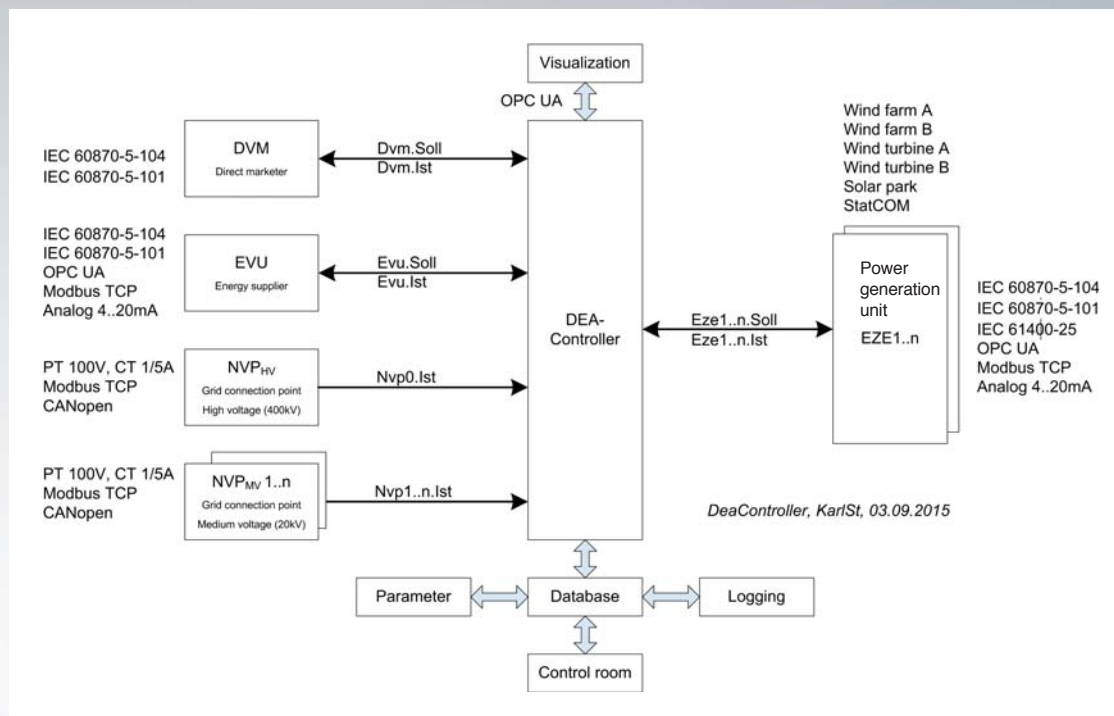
Visualization

OPC UA

IEC 60870-5-104
IEC 60870-5-101

DVM
Direct marketer

Dvm.Soll
Dvm.Ist

Wind farm A
Wind farm B
Wind turbine A
Wind turbine B
Solar park
StatCOM

IEC 60870-5-104
IEC 60870-5-101
OPC UA
Modbus TCP
Analog 4..20mA

EVU
Energy supplier

Evu.Soll
Evu.Ist

DEA-Controller

Power generation unit
EZE1..n

Eze1..n.Soll
Eze1..n.Ist

IEC 60870-5-104
IEC 60870-5-101
IEC 61400-25
OPC UA
Modbus TCP
Analog 4..20mA

PT 100V, CT 1/5A
Modbus TCP
CANopen

NVP$_{HV}$
Grid connection point
High voltage (400kV)

Nvp0.Ist

PT 100V, CT 1/5A
Modbus TCP
CANopen

NVP$_{MV}$ 1..n
Grid connection point
Medium voltage (20kV)

Nvp1..n.Ist

DeaController, KarlSt, 03.09.2015

Parameter

Database

Logging

Control room